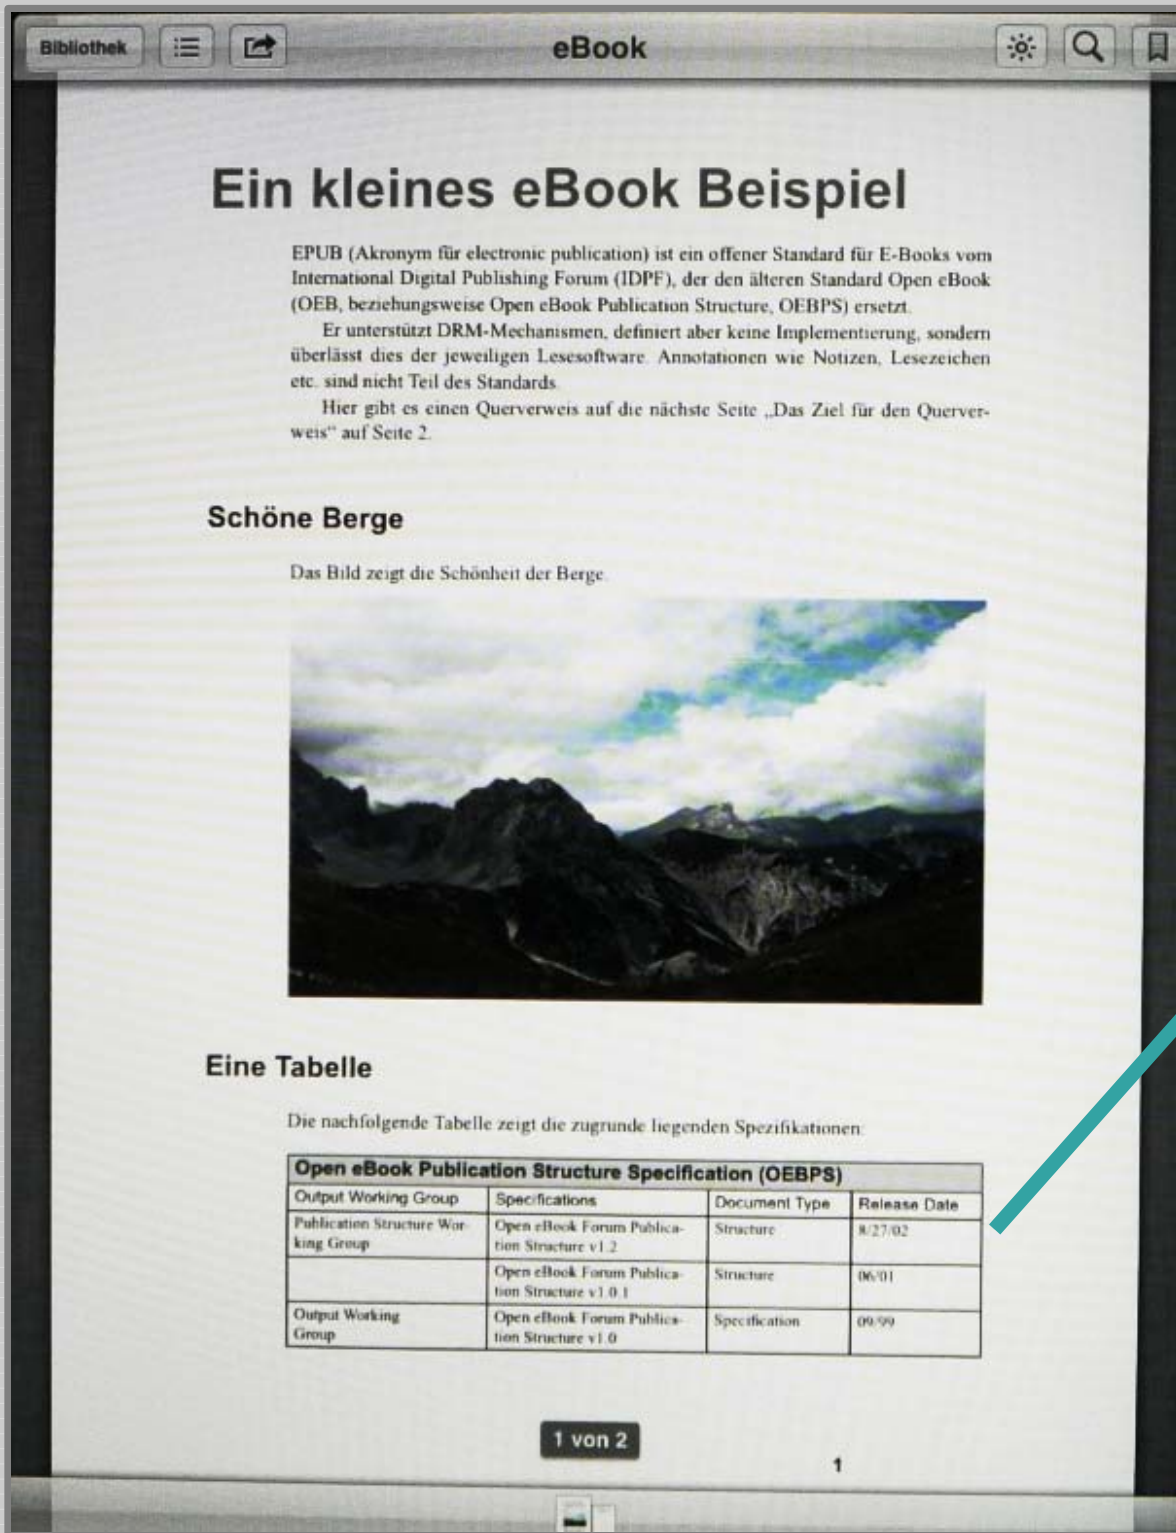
Bibliothek

eBook

Ein kleines eBook Beispiel

EPUB (Akronym für electronic publication) ist ein offener Standard für E-Books vom International Digital Publishing Forum (IDPF), der den älteren Standard Open eBook (OEB, beziehungsweise Open eBook Publication Structure, OEBPS) ersetzt.

Er unterstützt DRM-Mechanismen, definiert aber keine Implementierung, sondern überlässt dies der jeweiligen Lesesoftware. Annotationen wie Notizen, Lesezeichen etc. sind nicht Teil des Standards.

Hier gibt es einen Querverweis auf die nächste Seite „Das Ziel für den Querverweis“ auf Seite 2.

Schöne Berge

Das Bild zeigt die Schönheit der Berge.

Eine Tabelle

Die nachfolgende Tabelle zeigt die zugrunde liegenden Spezifikationen:

| Open eBook Publication Structure Specification (OEBPS) | | | |
|---|---|---|---|
| Output Working Group | Specifications | Document Type | Release Date |
| Publication Structure Working Group | Open eBook Forum Publication Structure v1.2 | Structure | 8/27/02 |
| | Open eBook Forum Publication Structure v1.0.1 | Structure | 06/01 |
| Output Working Group | Open eBook Forum Publication Structure v1.0 | Specification | 09/99 |

1 von 2

1